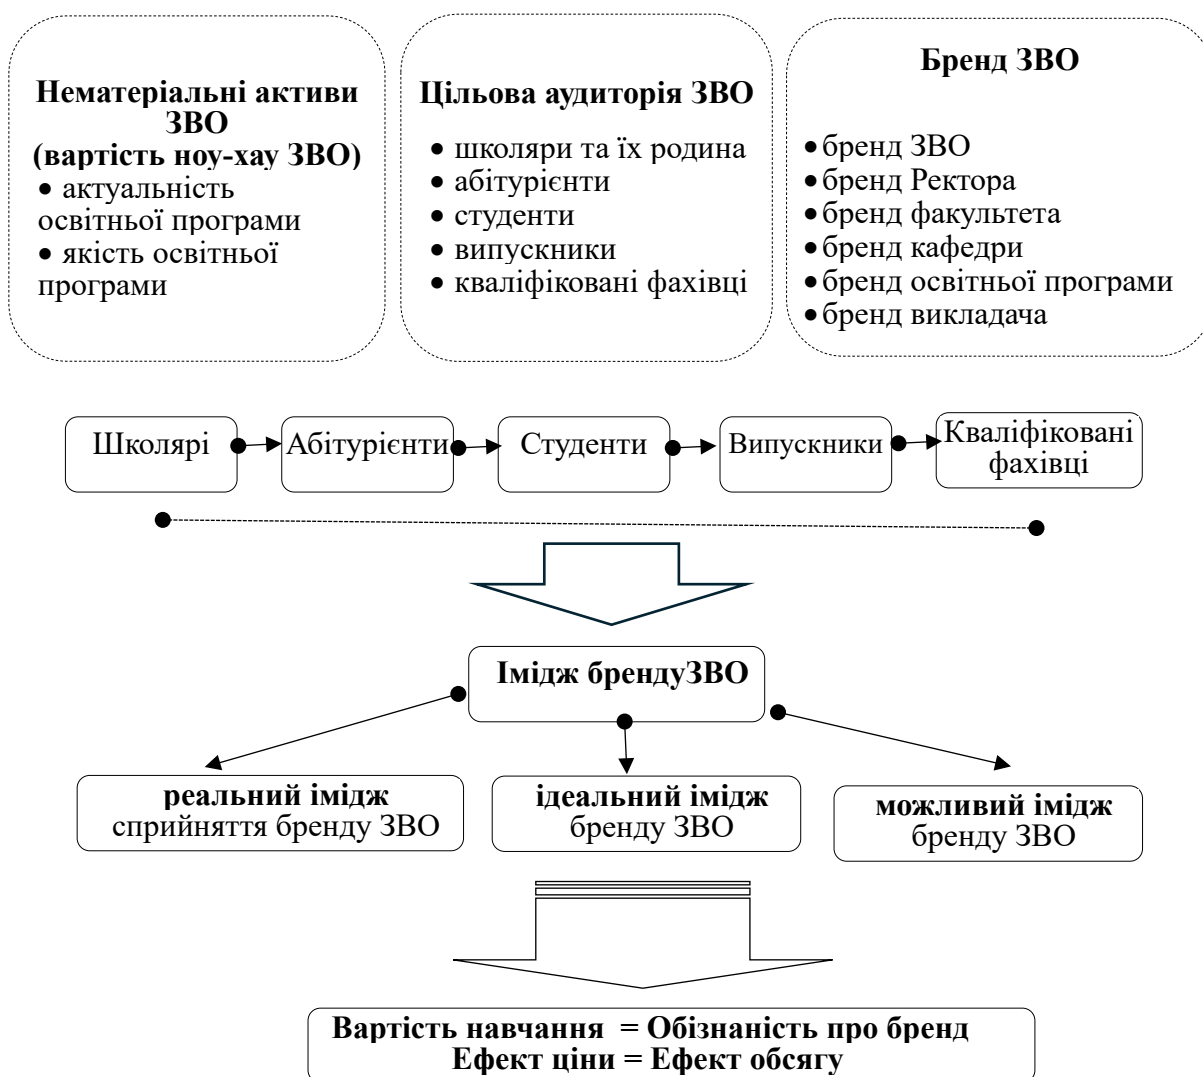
Нематеріальні активи ЗВО
(вартість ноу-хау ЗВО)
• актуальність освітньої програми
• якість освітньої програми

Цільова аудиторія ЗВО
• школяри та їх родина
• абітурієнти
• студенти
• випускники
• кваліфіковані фахівці

Бренд ЗВО
• бренд ЗВО
• бренд Ректора
• бренд факультета
• бренд кафедри
• бренд освітньої програми
• бренд викладача

Школярі

Абітурієнти

Студенти

Випускники

Кваліфіковані фахівці

Імідж брендуЗВО

реальний імідж
сприйняття бренду ЗВО

ідеальний імідж
бренду ЗВО

можливий імідж
бренду ЗВО

Вартість навчання = Обізнаність про бренд
Ефект ціни = Ефект обсягу